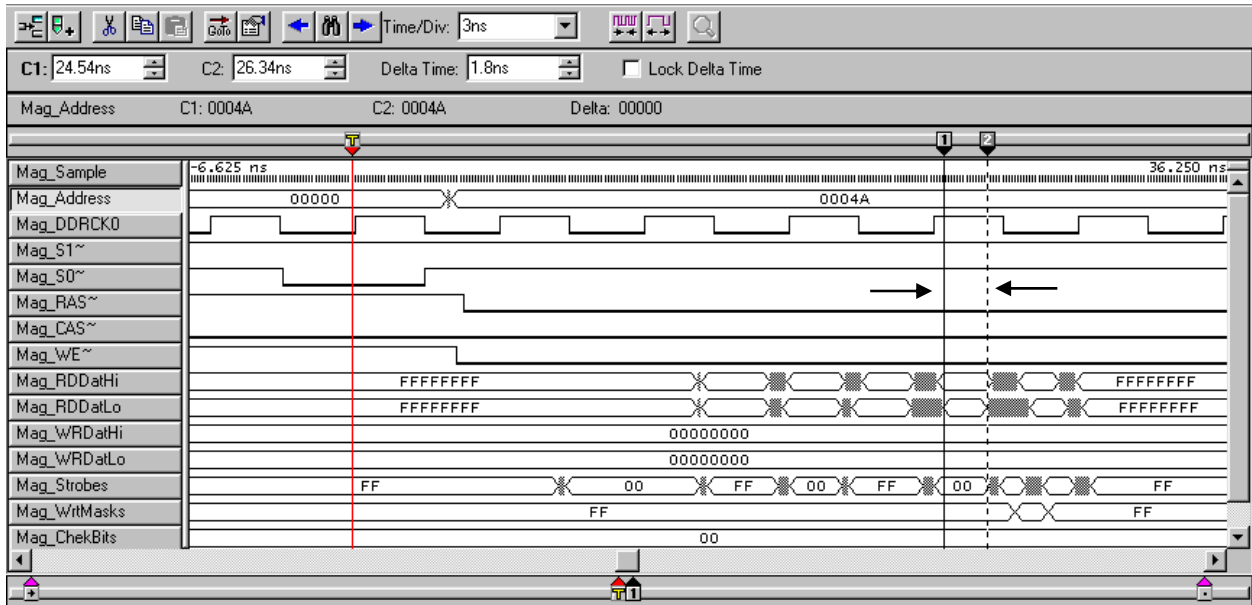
Time/Div: 3ns

C1: 24.54ns C2: 26.34ns Delta Time: 1.8ns Lock Delta Time

Mag_Address C1: 0004A C2: 0004A Delta: 00000

T 1 2

Mag_Sample -6.625 ns 36.250 ns
Mag_Address 00000 0004A
Mag_DDRCK0
Mag_S1~
Mag_S0~
Mag_RAS~
Mag_CAS~
Mag_WE~
Mag_RDDatHi FFFFFFFF FFFFFFFF
Mag_RDDatLo FFFFFFFF FFFFFFFF
Mag_WRDatHi 00000000
Mag_WRDatLo 00000000
Mag_Strobes FF 00 FF 00 FF 00 FF
Mag_WrtMasks FF FF
Mag_ChekBits 00

T 1